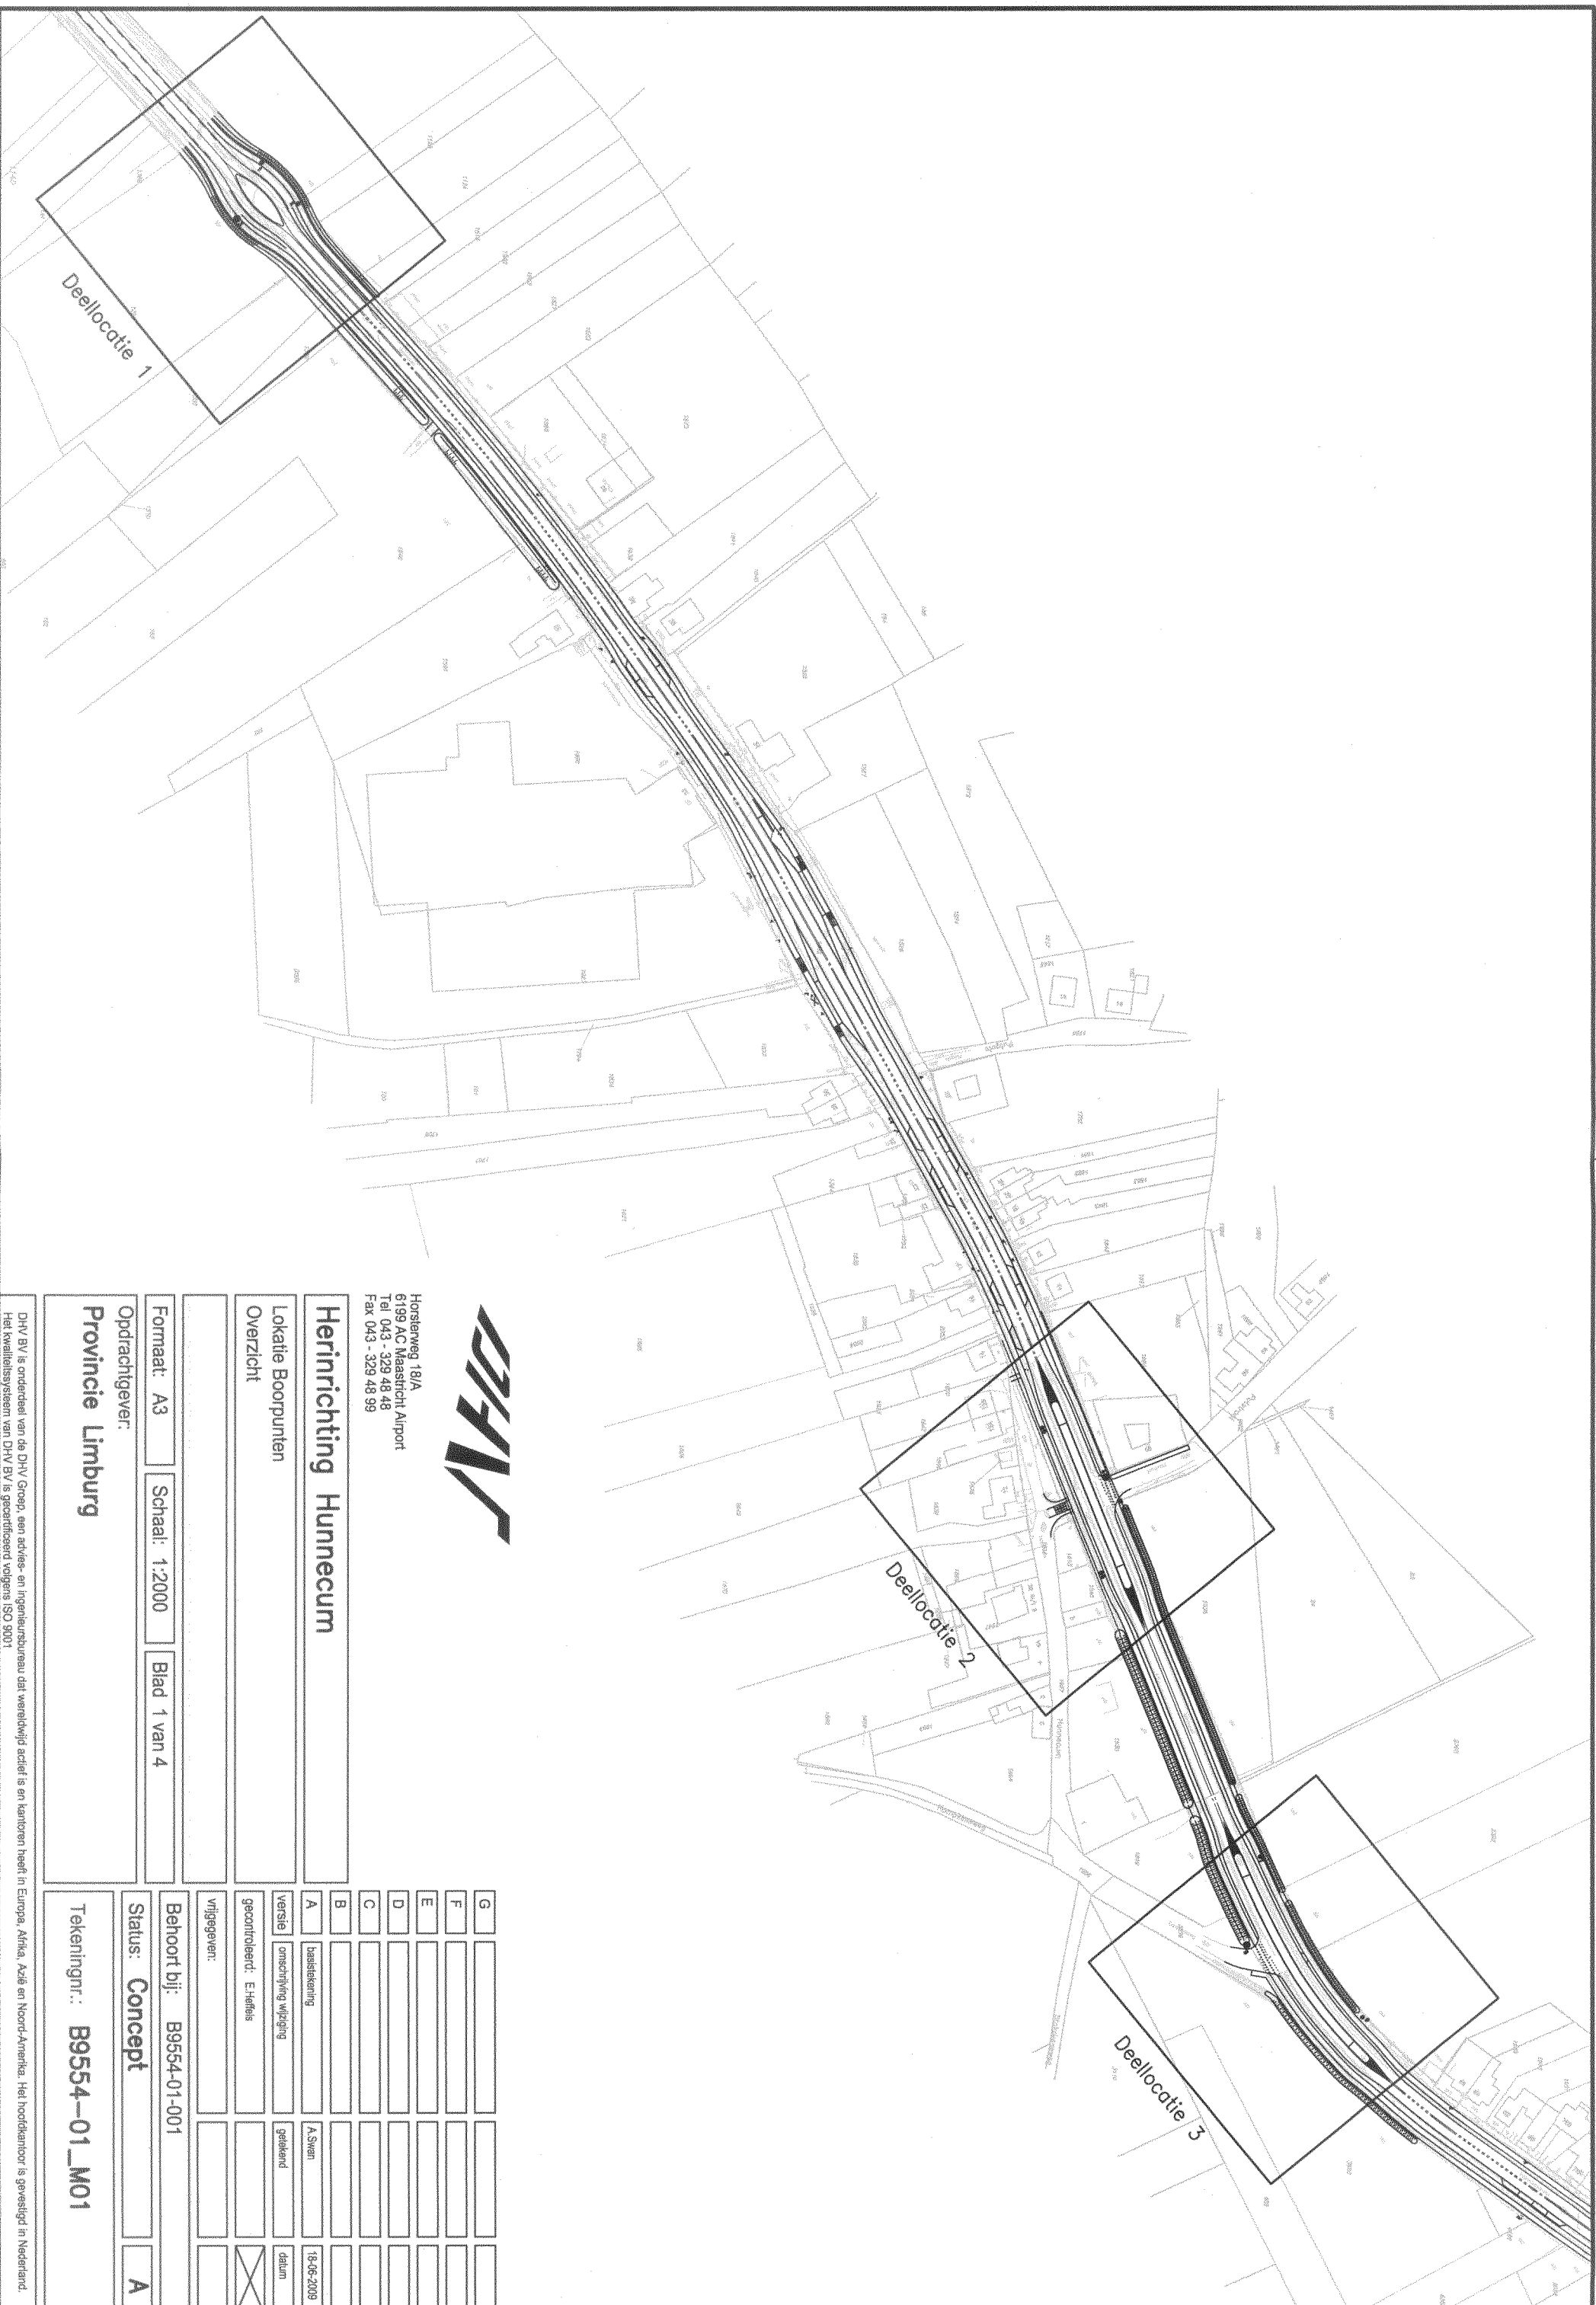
Deellocatie 1

Deellocatie 2

Deellocatie 3

DHV

Horsterweg 18/A
6199 AC Maastricht Airport
Tel 043 - 329 48 48
Fax 043 - 329 48 99

Herinrichting Hunnecum

Lokatie Boorpunten
Overzicht

Formaat: A3 | Schaal: 1:2000 | Blad 1 van 4

Opdrachtgever:
Provincie Limburg

| G | | | |
|---|---|---|---|
| F | | | |
| E | | | |
| D | | | |
| C | | | |
| B | | | |
| A | basistekening | A.Swan | 18-06-2009 |
| versie | omschrijving wijziging | getekend | datum |

gecontroleerd: E.Heffels

vrijgegever:

Behoort bij: B9554-01-001

Status: Concept

Tekeningnr.: B9554-01_M01 A

DHV BV is onderdeel van de DHV Groep, een advies- en ingenieursbureau dat wereldwijd actief is en kantoren heeft in Europa, Afrika, Azië en Noord-Amerika. Het hoofdkantoor is gevestigd in Nederland.
Het kwaliteitssysteem van DHV BV is gecertificeerd volgens ISO 9001.